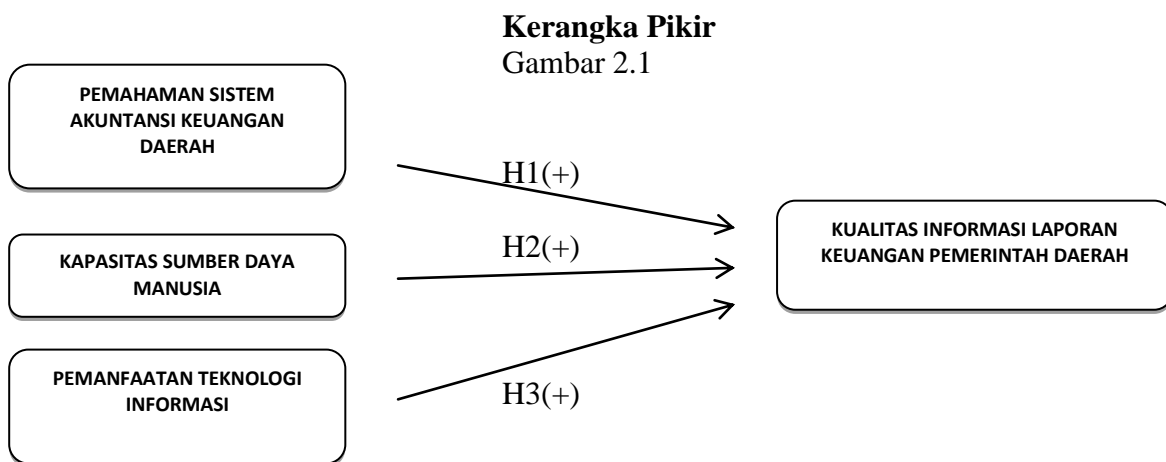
**Kerangka Pikir**
Gambar 2.1

PEMAHAMAN SISTEM AKUNTANSI KEUANGAN DAERAH

H1(+)

KAPASITAS SUMBER DAYA MANUSIA

H2(+)

PEMANFAATAN TEKNOLOGI INFORMASI

H3(+)

KUALITAS INFORMASI LAPORAN KEUANGAN PEMERINTAH DAERAH